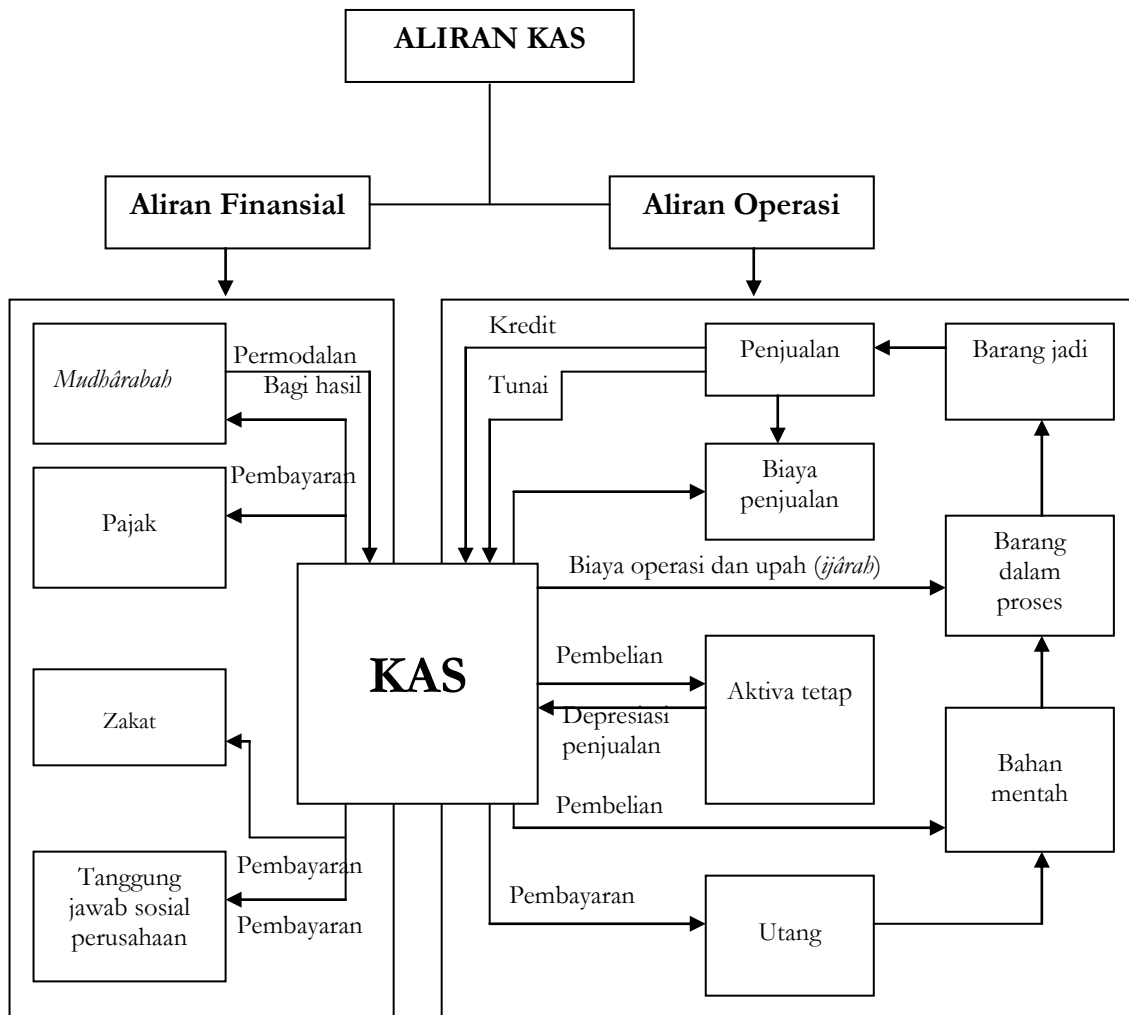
ALIRAN KAS

Aliran Finansial

Aliran Operasi

*Mudhârabah*

Permodalan

Bagi hasil

Pembayaran

Pajak

Zakat

Tanggung jawab sosial perusahaan

Pembayaran

Pembayaran

KAS

Kredit

Tunai

Penjualan

Barang jadi

Biaya penjualan

Biaya operasi dan upah (*ijârah*)

Barang dalam proses

Pembelian

Aktiva tetap

Depresiasi penjualan

Bahan mentah

Pembelian

Pembayaran

Utang